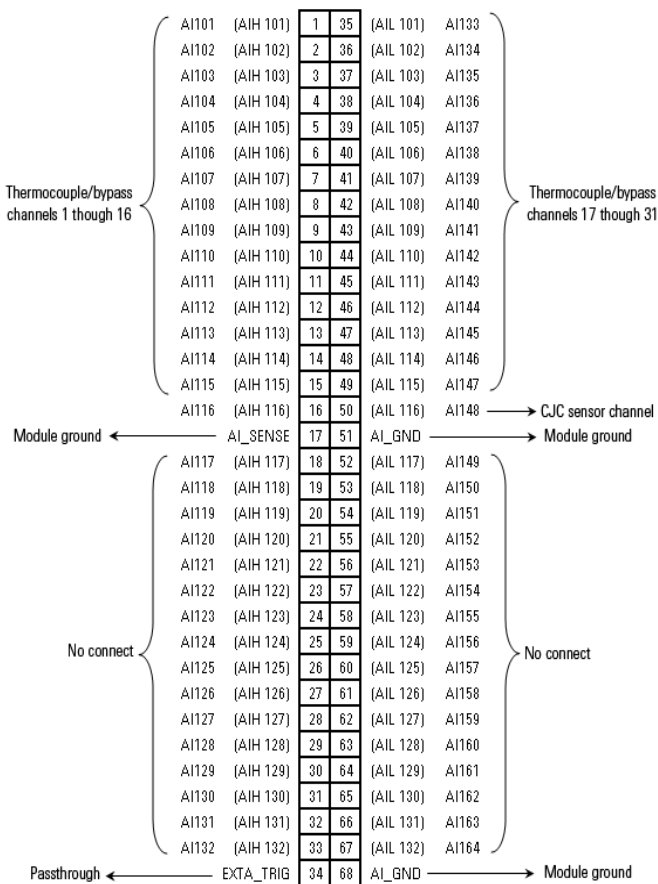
| | | | | | | | |
|---|---|---|---|---|---|---|---|
| Thermocouple/bypass channels 1 though 16 | AI101 | (AIH 101) | 1 | 35 | (AIL 101) | AI133 | Thermocouple/bypass channels 17 though 31 |
| | AI102 | (AIH 102) | 2 | 36 | (AIL 102) | AI134 | |
| | AI103 | (AIH 103) | 3 | 37 | (AIL 103) | AI135 | |
| | AI104 | (AIH 104) | 4 | 38 | (AIL 104) | AI136 | |
| | AI105 | (AIH 105) | 5 | 39 | (AIL 105) | AI137 | |
| | AI106 | (AIH 106) | 6 | 40 | (AIL 106) | AI138 | |
| | AI107 | (AIH 107) | 7 | 41 | (AIL 107) | AI139 | |
| | AI108 | (AIH 108) | 8 | 42 | (AIL 108) | AI140 | |
| | AI109 | (AIH 109) | 9 | 43 | (AIL 109) | AI141 | |
| | AI110 | (AIH 110) | 10 | 44 | (AIL 110) | AI142 | |
| | AI111 | (AIH 111) | 11 | 45 | (AIL 111) | AI143 | |
| | AI112 | (AIH 112) | 12 | 46 | (AIL 112) | AI144 | |
| | AI113 | (AIH 113) | 13 | 47 | (AIL 113) | AI145 | |
| | AI114 | (AIH 114) | 14 | 48 | (AIL 114) | AI146 | |
| | AI115 | (AIH 115) | 15 | 49 | (AIL 115) | AI147 | |
| | AI116 | (AIH 116) | 16 | 50 | (AIL 116) | AI148 | CJC sensor channel |
| Module ground | AI_SENSE | | 17 | 51 | AI_GND | | Module ground |
| No connect | AI117 | (AIH 117) | 18 | 52 | (AIL 117) | AI149 | No connect |
| | AI118 | (AIH 118) | 19 | 53 | (AIL 118) | AI150 | |
| | AI119 | (AIH 119) | 20 | 54 | (AIL 119) | AI151 | |
| | AI120 | (AIH 120) | 21 | 55 | (AIL 120) | AI152 | |
| | AI121 | (AIH 121) | 22 | 56 | (AIL 121) | AI153 | |
| | AI122 | (AIH 122) | 23 | 57 | (AIL 122) | AI154 | |
| | AI123 | (AIH 123) | 24 | 58 | (AIL 123) | AI155 | |
| | AI124 | (AIH 124) | 25 | 59 | (AIL 124) | AI156 | |
| | AI125 | (AIH 125) | 26 | 60 | (AIL 125) | AI157 | |
| | AI126 | (AIH 126) | 27 | 61 | (AIL 126) | AI158 | |
| | AI127 | (AIH 127) | 28 | 62 | (AIL 127) | AI159 | |
| | AI128 | (AIH 128) | 29 | 63 | (AIL 128) | AI160 | |
| | AI129 | (AIH 129) | 30 | 64 | (AIL 129) | AI161 | |
| | AI130 | (AIH 130) | 31 | 65 | (AIL 130) | AI162 | |
| | AI131 | (AIH 131) | 32 | 66 | (AIL 131) | AI163 | |
| | AI132 | (AIH 132) | 33 | 67 | (AIL 132) | AI164 | |
| Passthrough | EXTA_TRIG | | 34 | 68 | AI_GND | | Module ground |